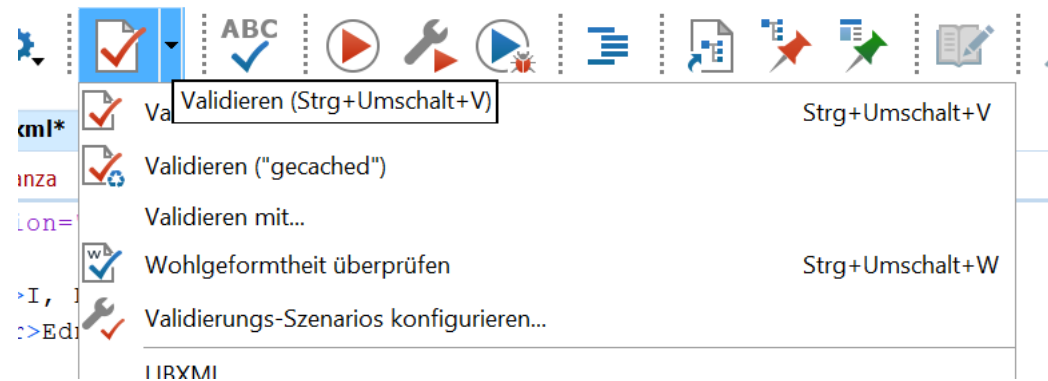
ABC

Validieren (Strg+Umschalt+V)

xml*

anza

ion=

>I,

r>Ed

Va

Strg+Umschalt+V

Validieren ("gecached")

Validieren mit...

Wohlgeformtheit überprüfen

Strg+Umschalt+W

Validierungs-Szenarios konfigurieren...

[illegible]